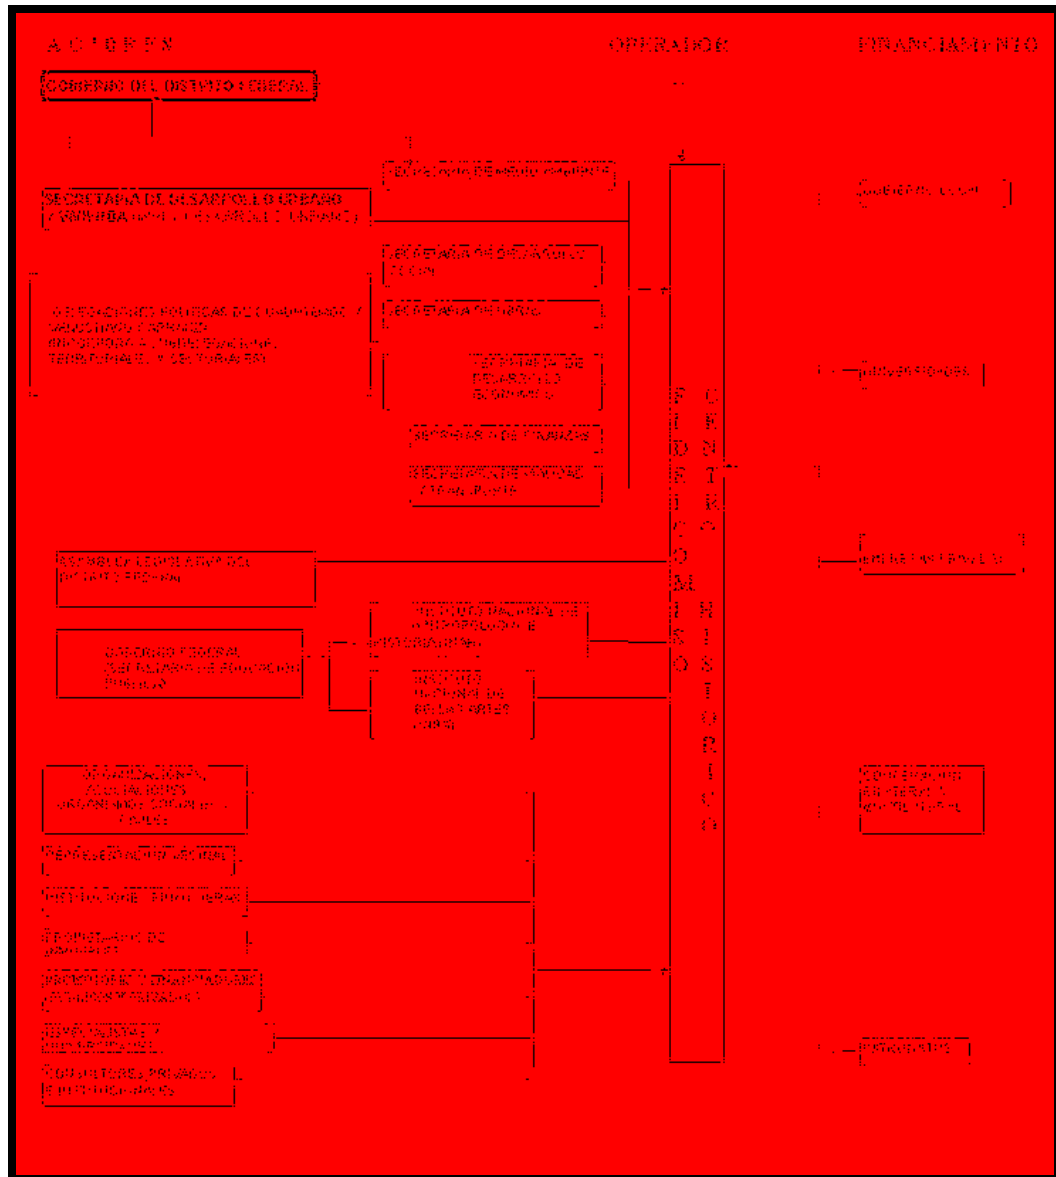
ACTORES

OPERADOR

FINANCIAMIENTO

GOBIERNO DEL DISTRITO FEDERAL

SECRETARIA DE DESARROLLO URBANO Y VIVIENDA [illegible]

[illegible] POLITICAS DE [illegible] Y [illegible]

SECRETARIA DE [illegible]

SECRETARIA DE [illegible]

SECRETARIA DE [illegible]

SECRETARIA DE DESARROLLO ECONOMICO

SECRETARIA DE FINANZAS

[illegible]

FIDEICOMISO CENTRO HISTORICO

RECURSOS FISCALES

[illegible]

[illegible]

ASAMBLEA LEGISLATIVA DEL DISTRITO FEDERAL

GOBIERNO FEDERAL SECRETARIA DE EDUCACION PUBLICA

INSTITUTO NACIONAL DE ANTROPOLOGIA E HISTORIA

INSTITUTO NACIONAL DE BELLAS ARTES

ORGANIZACIONES, ASOCIACIONES, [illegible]

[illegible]

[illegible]

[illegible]

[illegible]

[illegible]

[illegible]

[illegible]